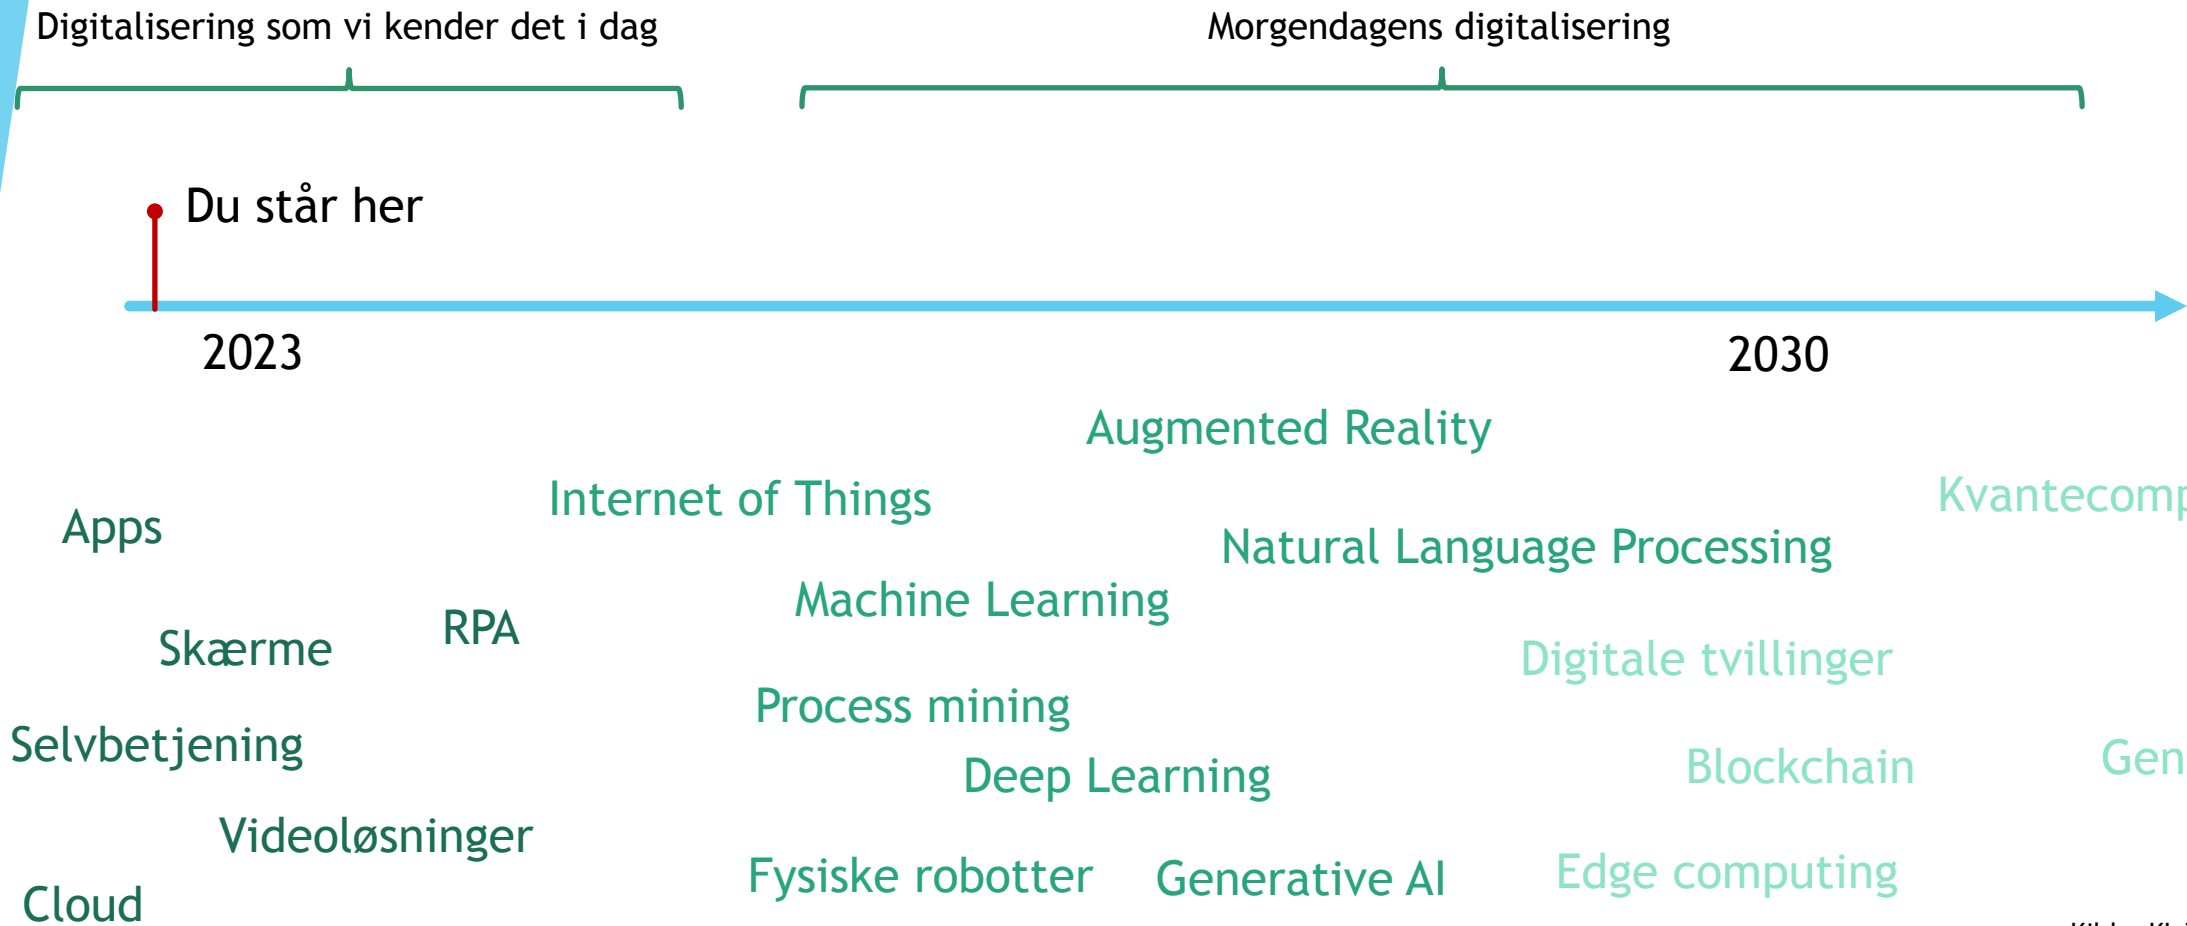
Digitalisering som vi kender det i dag

Morgendagens digitalisering

Du står her

2023

2030

Augmented Reality

Internet of Things

Kvantecomp

Apps

Natural Language Processing

Machine Learning

Skærme

RPA

Digitale tvillinger

Process mining

Selvbetjening

Blockchain

Gen

Deep Learning

Videoløsninger

Fysiske robotter

Generative AI

Edge computing

Cloud

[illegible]